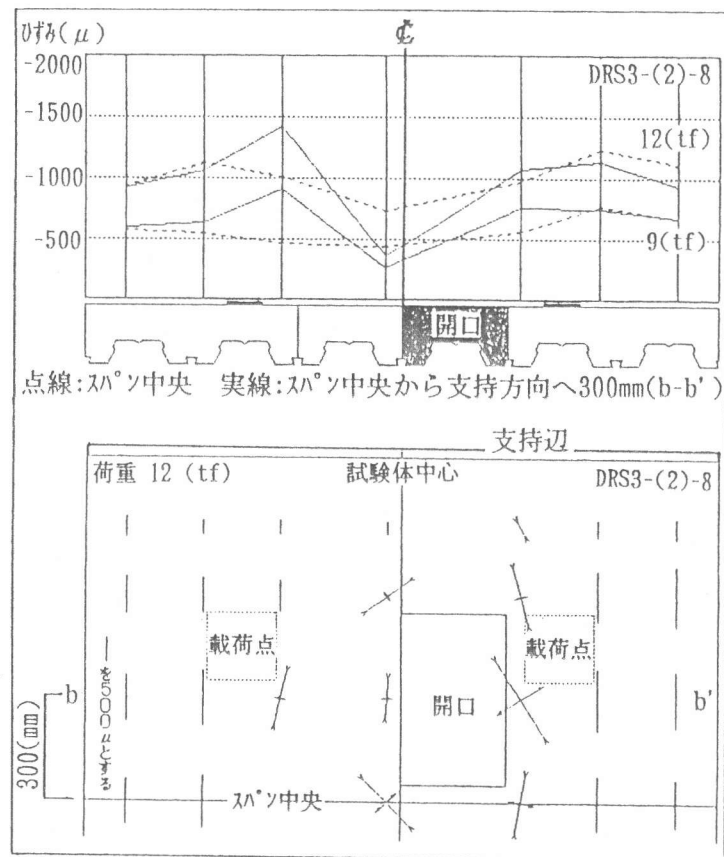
ひずみ($\mu$)

℄

-2000

DRS3-(2)-8

-1500

12(tf)

-1000

-500

9(tf)

開口

点線:ｽﾊﾟﾝ中央　実線:ｽﾊﾟﾝ中央から支持方向へ300mm(b-b')

支持辺

荷重 12 (tf)

試験体中心

DRS3-(2)-8

載荷点

載荷点

開口

b

b'

300(mm)

— を500 μとする

ｽﾊﾟﾝ中央